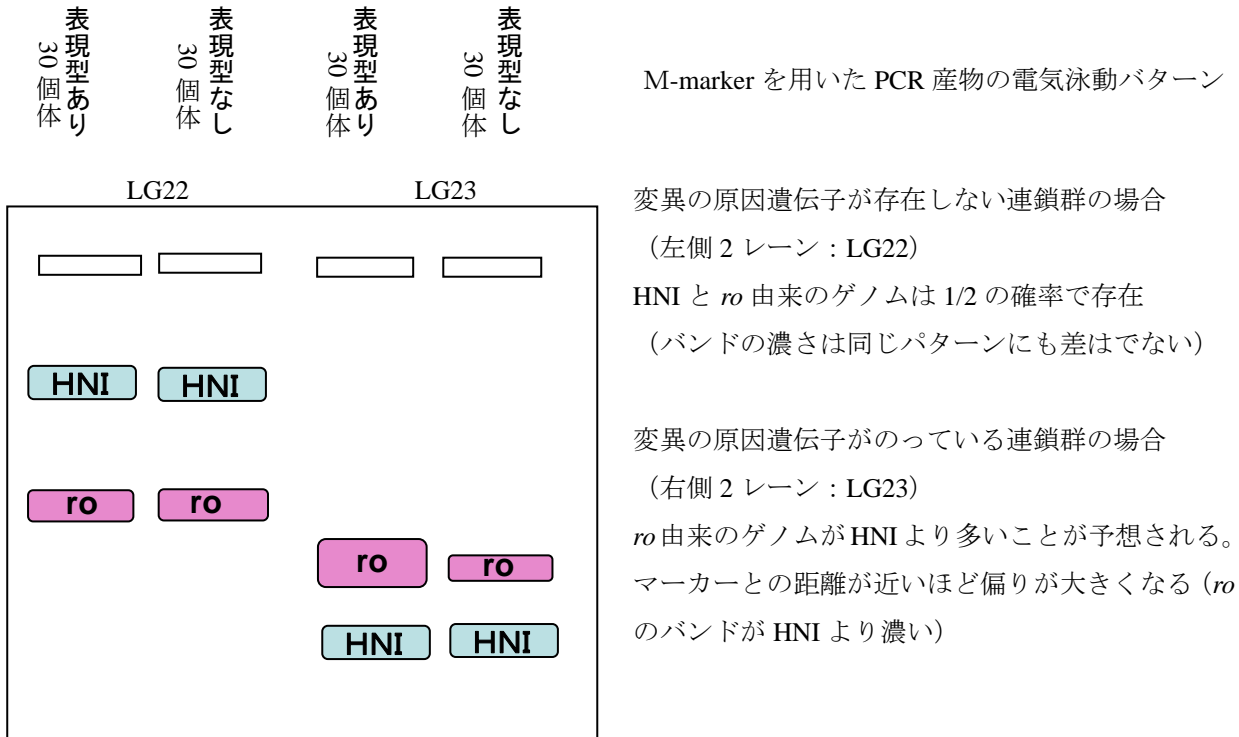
表現型あり 30個体

表現型なし 30個体

表現型あり 30個体

表現型なし 30個体

M-marker を用いた PCR 産物の電気泳動バターン

LG22

LG23

HNI

HNI

ro

ro

ro

ro

HNI

HNI

変異の原因遺伝子が存在しない連鎖群の場合
（左側 2 レーン：LG22）
HNI と ro 由来のゲノムは 1/2 の確率で存在
（バンドの濃さは同じパターンにも差はでない）

変異の原因遺伝子がのっている連鎖群の場合
（右側 2 レーン：LG23）
ro 由来のゲノムが HNI より多いことが予想される。
マーカーとの距離が近いほど偏りが大きくなる（ro のバンドが HNI より濃い）